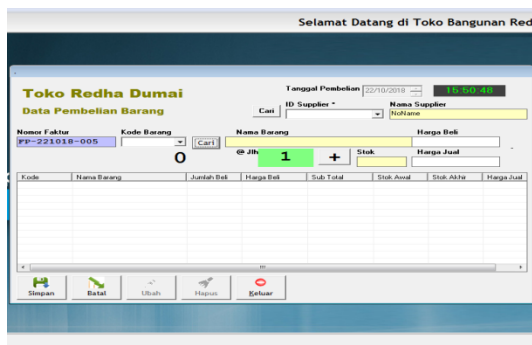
Selamat Datang di Toko Bangunan Red

Toko Redha Dumai

Data Pembelian Barang

Tanggal Pembelian 22/10/2018

15:50:48

Cari

ID Supplier *

Nama Supplier

NoName

Nomor Faktur

FP-221018-005

Kode Barang

Cari

Nama Barang

Harga Beli

0

@ Jlh

1

+

Stok

Harga Jual

| Kode | Nama Barang | Jumlah Beli | Harga Beli | Sub Total | Stok Awal | Stok Akhir | Harga Jual |
|---|---|---|---|---|---|---|---|

Simpan

Batal

Ubah

Hapus

Keluar